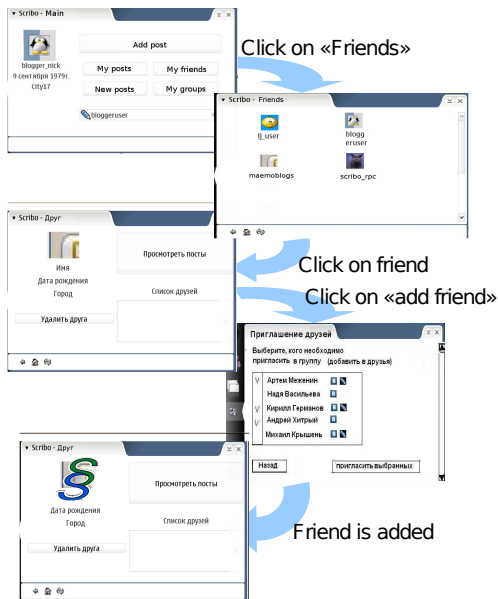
▾ Scribo - Main

blogger_nick
9 сентября 1979г.
City17

Add post

My posts

My friends

New posts

My groups

bloggeruser

Click on «Friends»

▾ Scribo - Friends

lj_user

bloggeruser

maemoblogs

scribo_rpc

▾ Scribo - Друг

Имя
Дата рождения
Город

Просмотреть посты

Список друзей

Удалить друга

Click on friend

Click on «add friend»

Приглашение друзей

Выберите, кого необходимо пригласить в группу (добавить в друзья)

Артем Меженин
Надя Васильева
Кирилл Германов
Андрей Хитрый
Михаил Крышень

Назад

пригласить выбранных

▾ Scribo - Друг

Дата рождения
Город

Просмотреть посты

Список друзей

Удалить друга

Friend is added